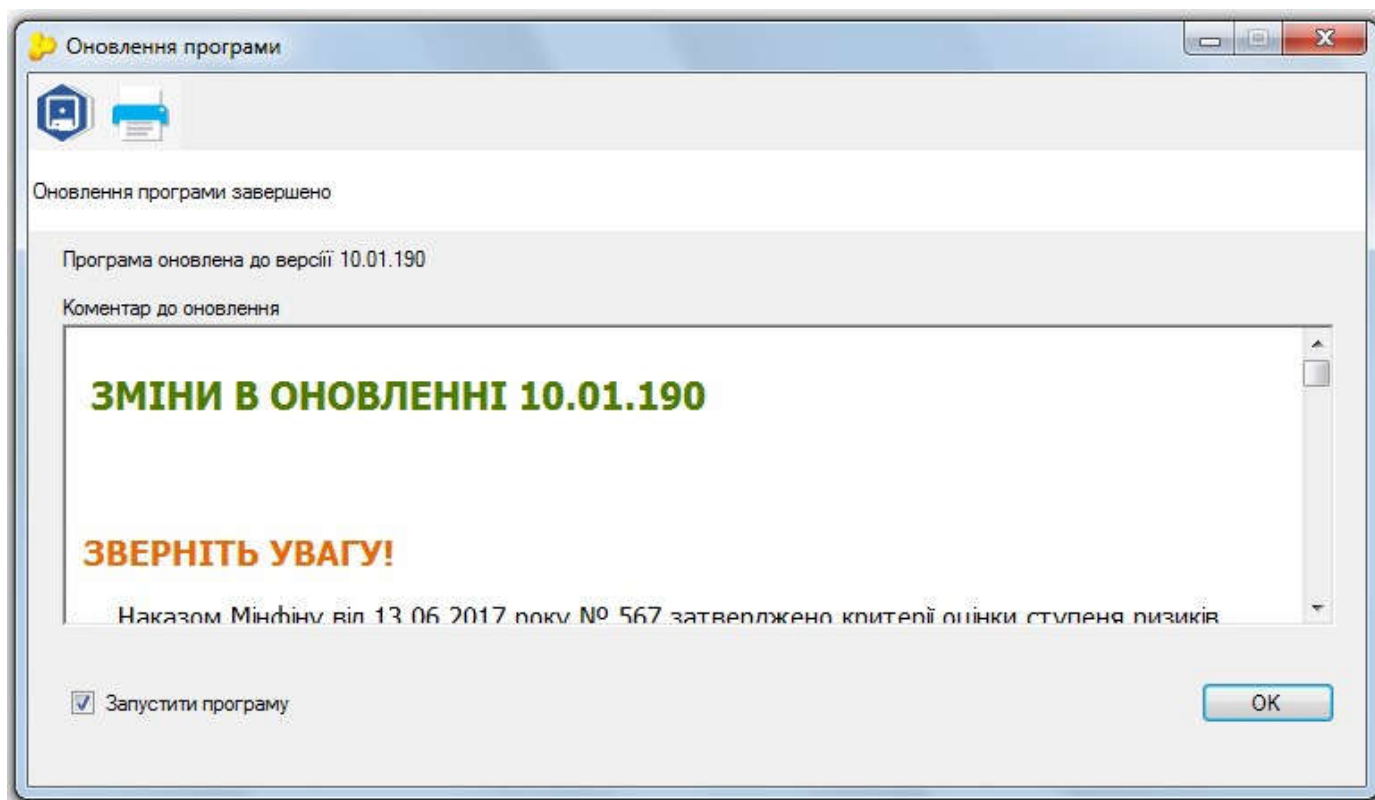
Оновлення програми

Оновлення програми завершено

Програма оновлена до версії 10.01.190

Коментар до оновлення

ЗМІНИ В ОНОВЛЕННІ 10.01.190

ЗВЕРНІТЬ УВАГУ!

Наказом Мінфіну від 13.06.2017 року № 567 затверджено критерії оцінки ступеня ризиків

Запустити програму

OK